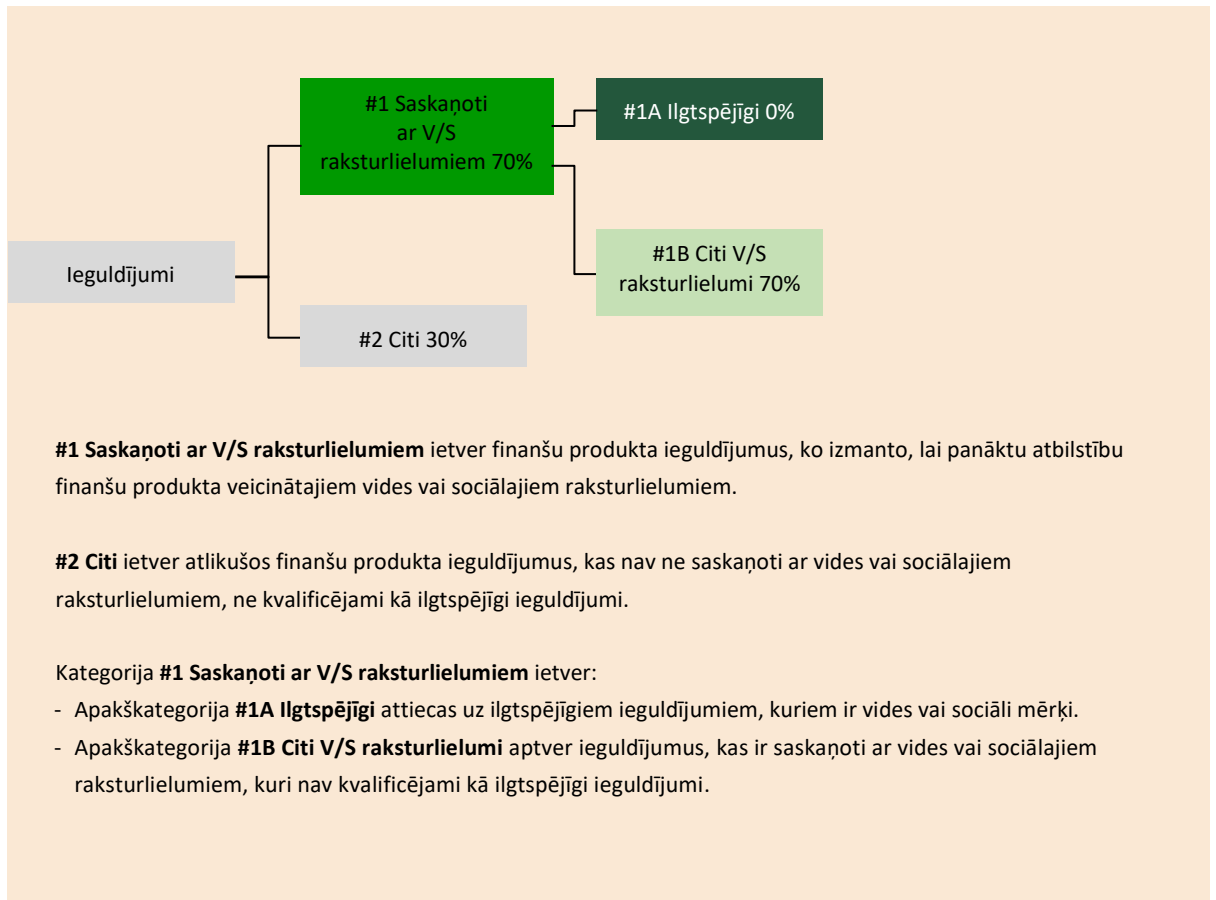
Ieguldījumi

#1 Saskaņoti ar V/S raksturlielumiem 70%

#1A Ilgtspējīgi 0%

#1B Citi V/S raksturlielumi 70%

#2 Citi 30%

**#1 Saskaņoti ar V/S raksturlielumiem** ietver finanšu produkta ieguldījumus, ko izmanto, lai panāktu atbilstību finanšu produkta veicinātajiem vides vai sociālajiem raksturlielumiem.

**#2 Citi** ietver atlikušos finanšu produkta ieguldījumus, kas nav ne saskaņoti ar vides vai sociālajiem raksturlielumiem, ne kvalificējami kā ilgtspējīgi ieguldījumi.

Kategorija **#1 Saskaņoti ar V/S raksturlielumiem** ietver:
- Apakškategorija **#1A Ilgtspējīgi** attiecas uz ilgtspējīgiem ieguldījumiem, kuriem ir vides vai sociāli mērķi.
- Apakškategorija **#1B Citi V/S raksturlielumi** aptver ieguldījumus, kas ir saskaņoti ar vides vai sociālajiem raksturlielumiem, kuri nav kvalificējami kā ilgtspējīgi ieguldījumi.